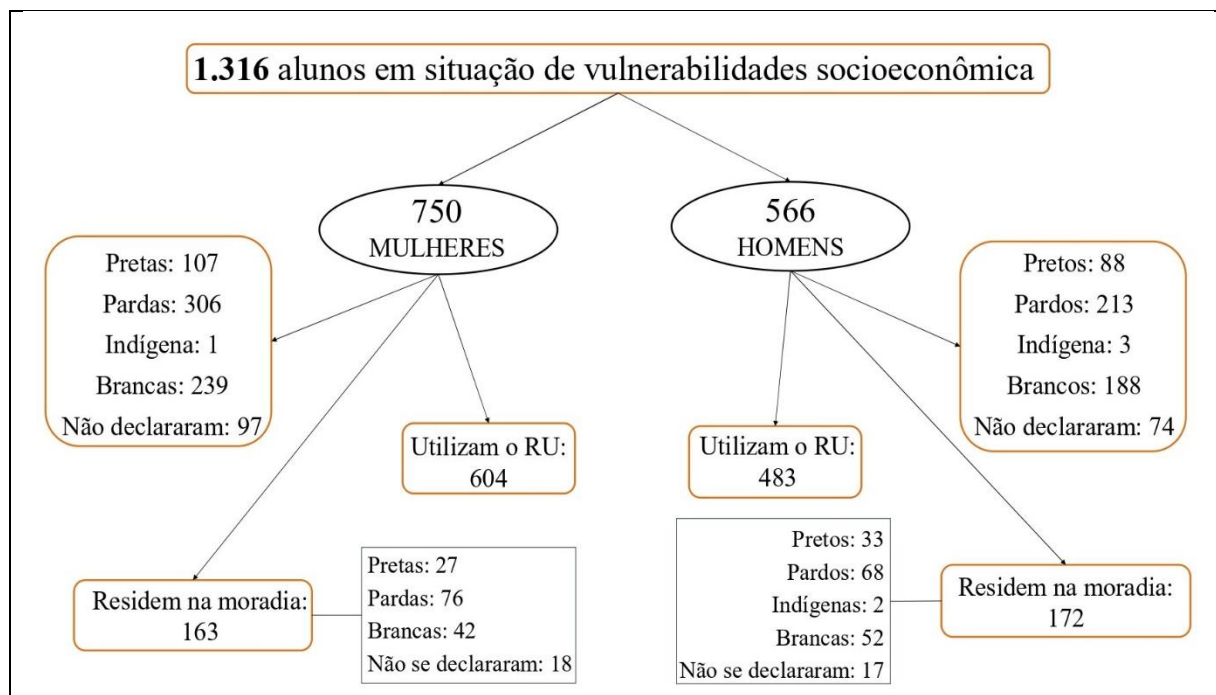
**1.316** alunos em situação de vulnerabilidades socioeconômica

750
MULHERES

566
HOMENS

Pretas: 107
Pardas: 306
Indígena: 1
Brancas: 239
Não declararam: 97

Utilizam o RU:
604

Utilizam o RU:
483

Pretos: 88
Pardos: 213
Indígena: 3
Brancos: 188
Não declararam: 74

Residem na moradia:
163

Pretas: 27
Pardas: 76
Brancas: 42
Não se declararam: 18

Pretos: 33
Pardos: 68
Indígenas: 2
Brancas: 52
Não se declararam: 17

Residem na moradia:
172